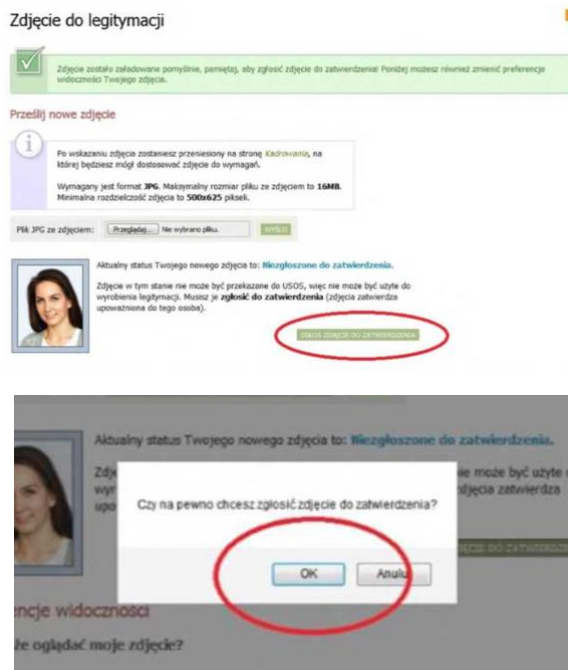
Zdjęcie do legitymacji

Zdjęcie zostało załadowane pomyślnie, pamiętaj, aby zgłosić zdjęcie do zatwierdzenia! Poniżej możesz również zmienić preferencje widoczności Twojego zdjęcia.

Prześlij nowe zdjęcie

Po wskazaniu zdjęcia zostaniesz przeniesiony na stronę Kadrowania, na której będziesz mógł dostosować zdjęcie do wymagań.

Wymagany jest format JPG. Maksymalny rozmiar pliku ze zdjęciem to 16MB. Minimalna rozdzielczość zdjęcia to 500x625 pikseli.

Plik JPG ze zdjęciem: Przeglądaj... Nie wybrano pliku. WYŚLIJ

Aktualny status Twojego nowego zdjęcia to: Niezgłoszone do zatwierdzenia.

Zdjęcie w tym stanie nie może być przekazane do USOS, więc nie może być użyte do wyrobienia legitymacji. Musisz je zgłosić do zatwierdzenia (zdjęcia zatwierdza upoważniona do tego osoba).

ZGŁOŚ ZDJĘCIE DO ZATWIERDZENIA

Aktualny status Twojego nowego zdjęcia to: Niezgłoszone do zatwierdzenia.

Zdj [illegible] nie może być użyte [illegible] wyr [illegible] djęcia zatwierdza upo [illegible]

Czy na pewno chcesz zgłosić zdjęcie do zatwierdzenia?

OK Anuluj

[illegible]CIE DO ZATWIERDZ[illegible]

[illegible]encje widoczności

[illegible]że oglądać moje zdjęcie?